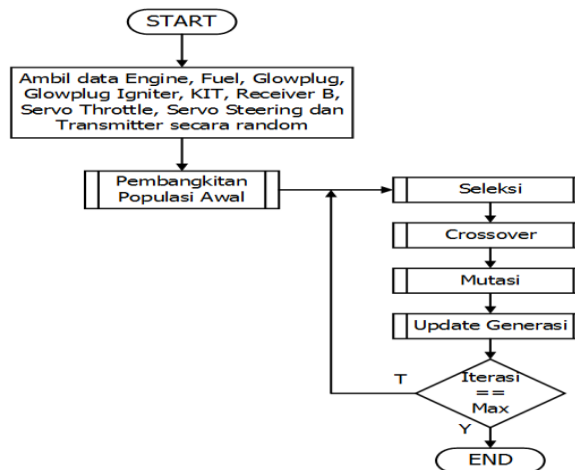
START

Ambil data Engine, Fuel, Glowplug, Glowplug Igniter, KIT, Receiver B, Servo Throttle, Servo Steering dan Transmitter secara random

Pembangkitan Populasi Awal

Seleksi

Crossover

Mutasi

Update Generasi

Iterasi == Max

T

Y

END